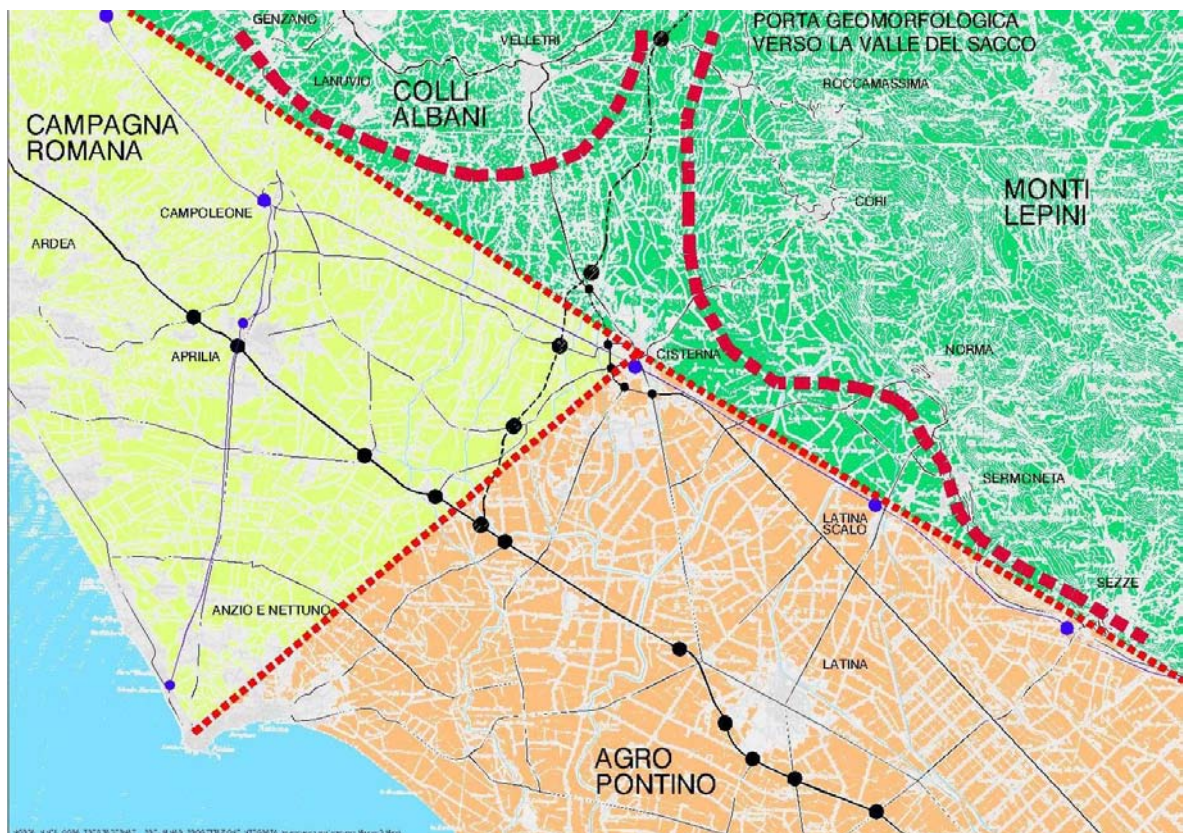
GENZANO
VELLETRI
PORTA GEOMORFOLOGICA VERSO LA VALLE DEL SACCO
LANUVIO
COLLI ALBANI
ROCCAMASSIMA
CAMPAGNA ROMANA
MONTI LEPINI
CAMPOLEONE
CORI
ARDEA
APRILIA
CISTERNA
NORMA
SERMONETA
LATINA SCALO
SEZZE
ANZIO E NETTUNO
LATINA
AGRO PONTINO
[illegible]